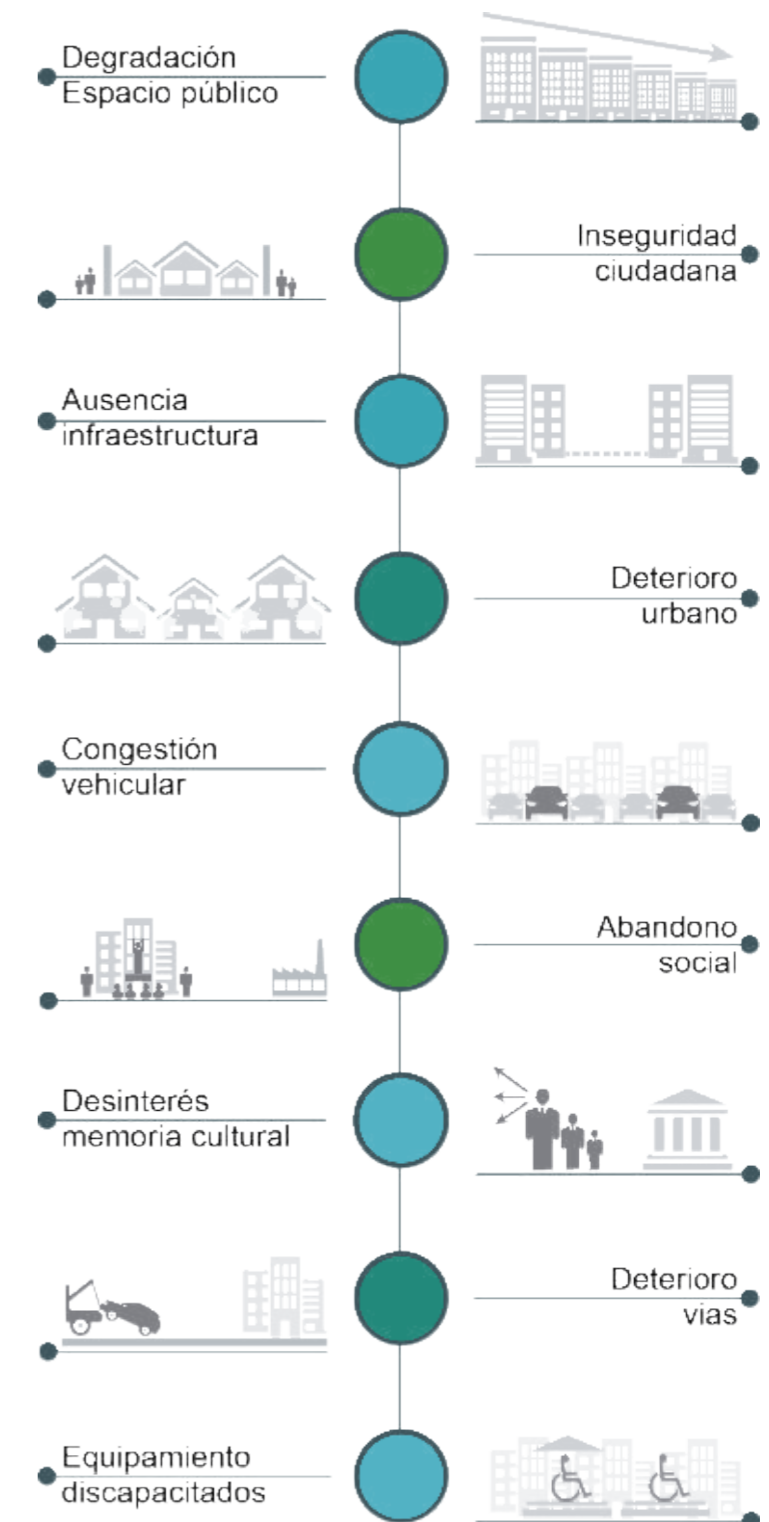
Degradación
Espacio público

Inseguridad
ciudadana

Ausencia
infraestructura

Deterioro
urbano

Congestión
vehicular

Abandono
social

Desinterés
memoria cultural

Deterioro
vias

Equipamiento
discapacitados